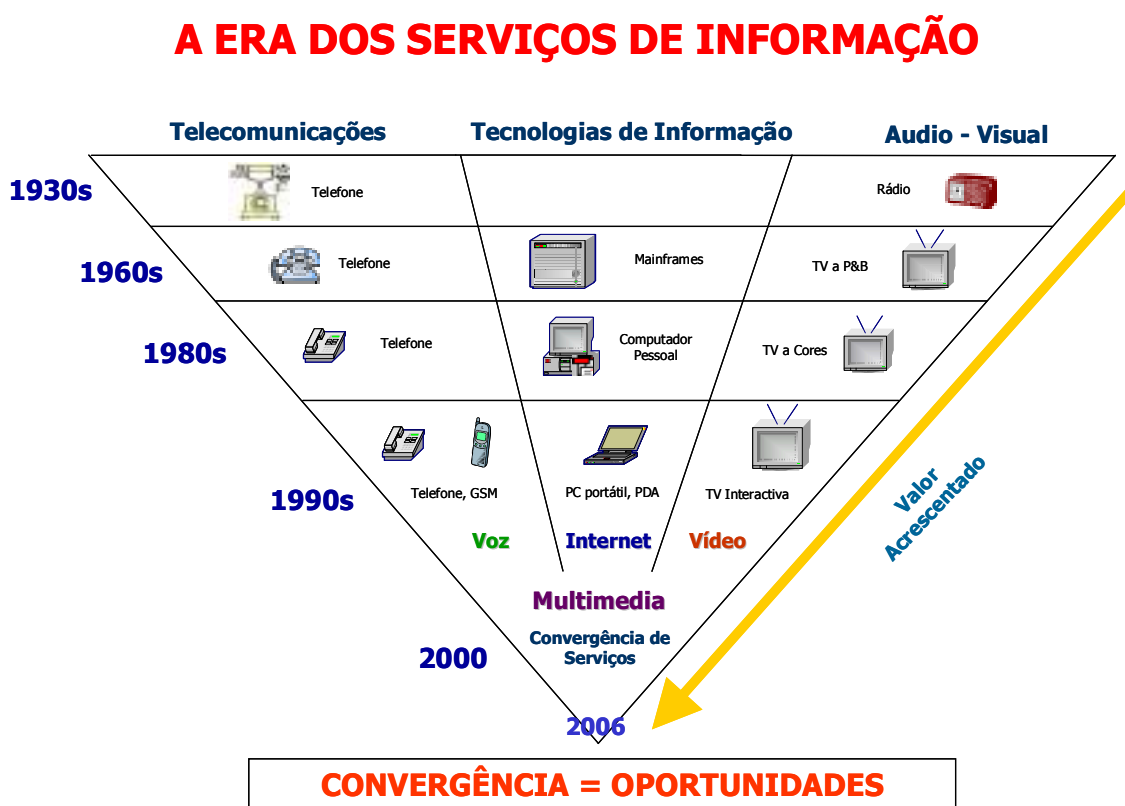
A ERA DOS SERVIÇOS DE INFORMAÇÃO

Telecomunicações

Tecnologias de Informação

Audio - Visual

1930s

Telefone

Rádio

1960s

Telefone

Mainframes

TV a P&B

1980s

Telefone

Computador Pessoal

TV a Cores

1990s

Telefone, GSM

PC portátil, PDA

TV Interactiva

Voz

Internet

Vídeo

Valor Acrescentado

Multimedia

Convergência de Serviços

2000

2006

CONVERGÊNCIA = OPORTUNIDADES